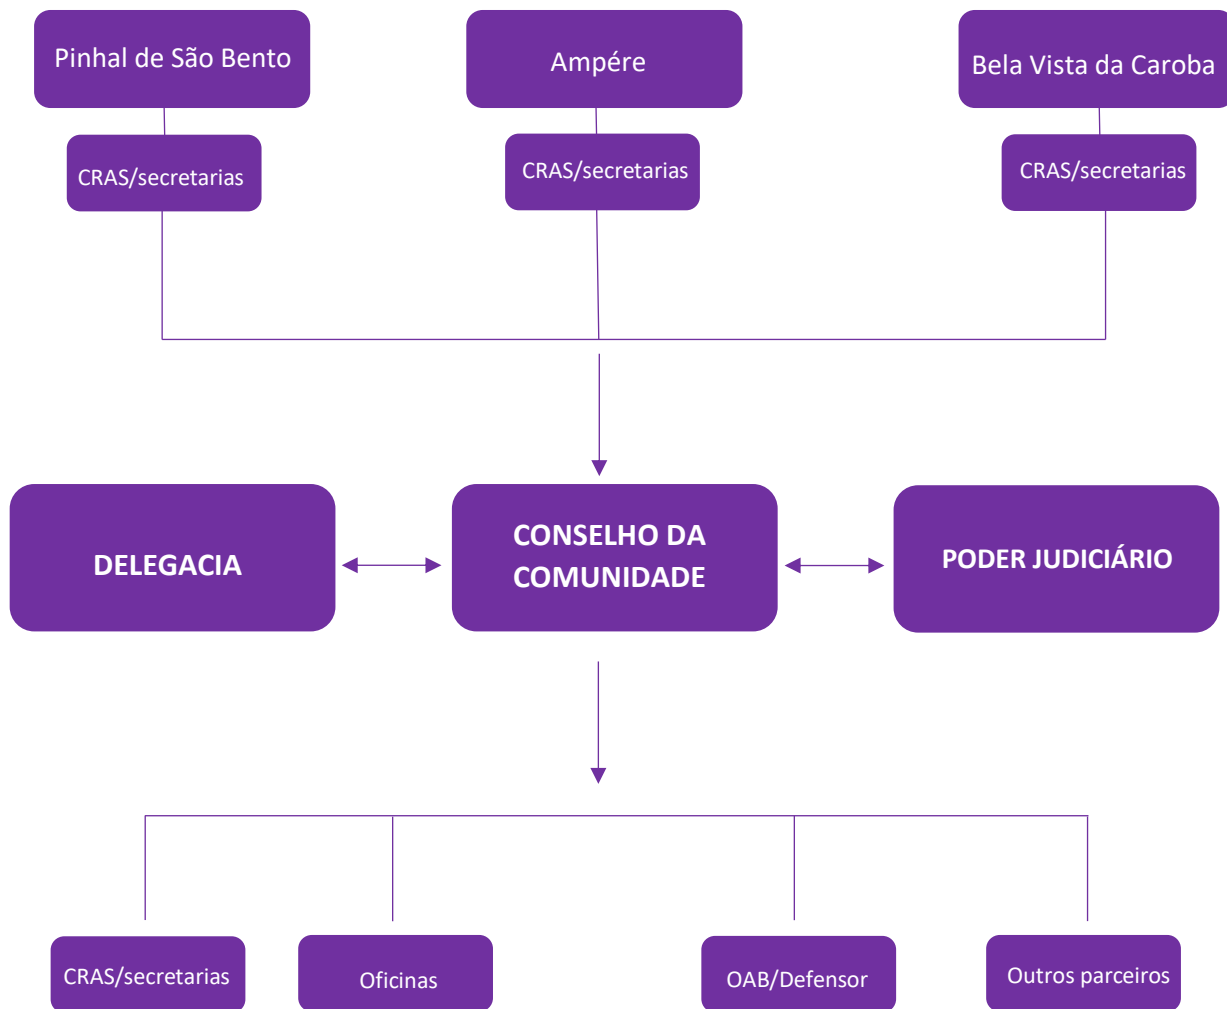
Pinhal de São Bento

Ampére

Bela Vista da Caroba

CRAS/secretarias

CRAS/secretarias

CRAS/secretarias

DELEGACIA

CONSELHO DA COMUNIDADE

PODER JUDICIÁRIO

CRAS/secretarias

Oficinas

OAB/Defensor

Outros parceiros